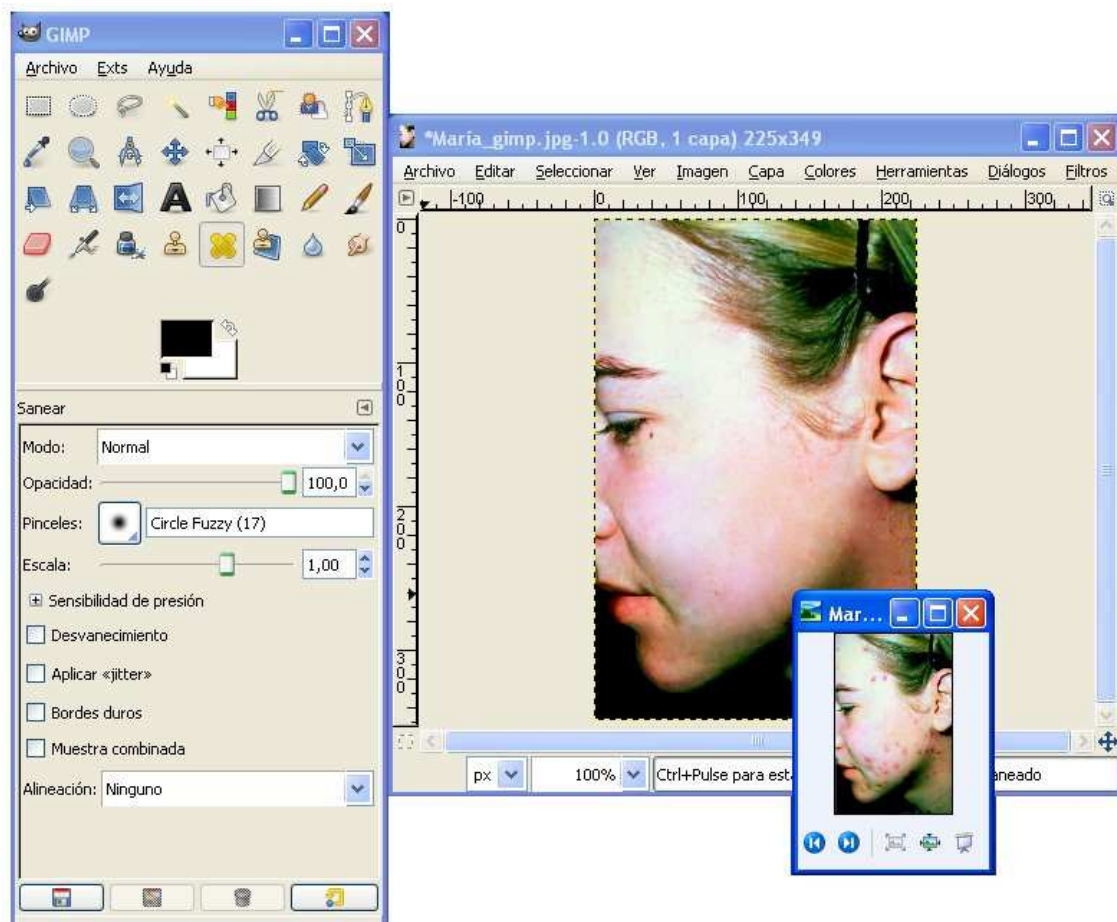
GIMP

Archivo Exts Ayuda

Sanear

Modo: Normal

Opacidad: 100,0

Pinceles: Circle Fuzzy (17)

Escala: 1,00

⊞ Sensibilidad de presión

Desvanecimiento

Aplicar «jitter»

Bordes duros

Muestra combinada

Alineación: Ninguno

*Maria_gimp.jpg-1.0 (RGB, 1 capa) 225x349

Archivo Editar Seleccionar Ver Imagen Capa Colores Herramientas Diálogos Filtros

-100 0 100 200 300

0

100

200

300

px 100% Ctrl+Pulse para est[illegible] aneado

Mar...